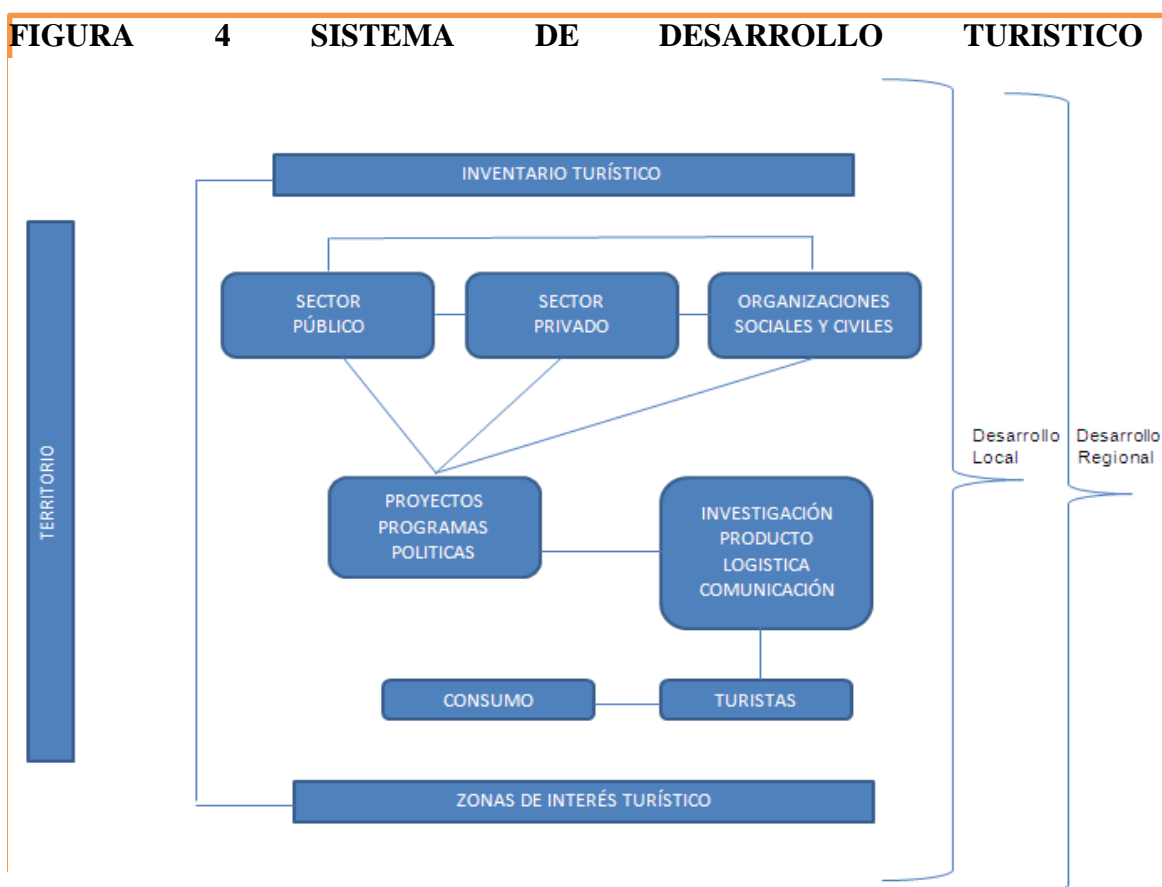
FIGURA 4 SISTEMA DE DESARROLLO TURISTICO

INVENTARIO TURÍSTICO

TERRITORIO

SECTOR PÚBLICO

SECTOR PRIVADO

ORGANIZACIONES SOCIALES Y CIVILES

PROYECTOS PROGRAMAS POLITICAS

INVESTIGACIÓN PRODUCTO LOGISTICA COMUNICACIÓN

CONSUMO

TURISTAS

ZONAS DE INTERÉS TURÍSTICO

Desarrollo Local

Desarrollo Regional